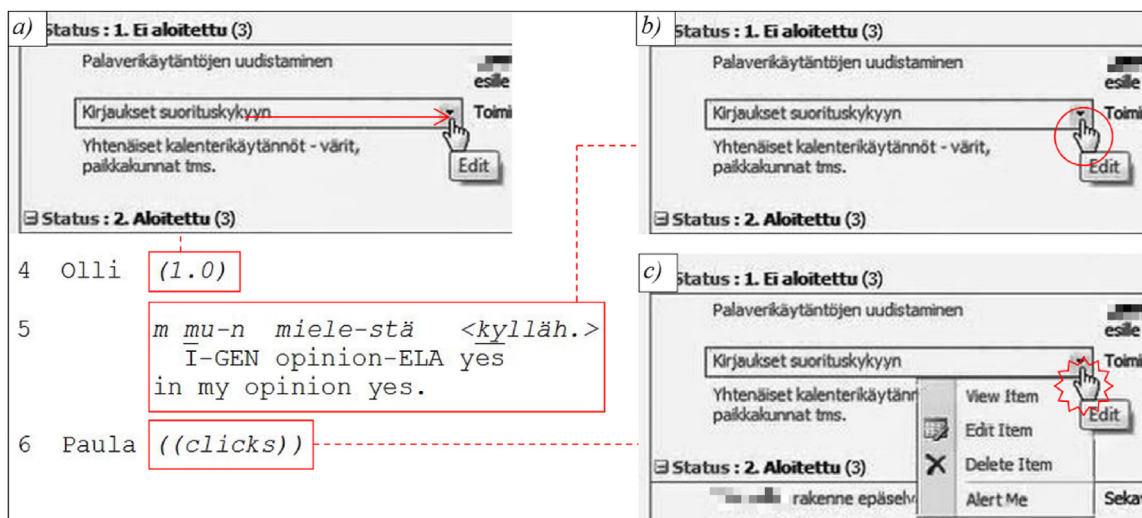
a)

Status : 1. Ei aloitettu (3)

Palaverikäytäntöjen uudistaminen

esille

Kirjaukset suorituskykyyn

Toimi

Yhtenäiset kalenterikäytännöt - värit, paikkakunnat tms.

Edit

⊟ Status : 2. Aloitettu (3)

4 Olli (1.0)

5 m mu-n miele-stä <kylläh.>
I-GEN opinion-ELA yes
in my opinion yes.

6 Paula ((clicks))

b)

Status : 1. Ei aloitettu (3)

Palaverikäytäntöjen uudistaminen

esille

Kirjaukset suorituskykyyn

Toimi

Yhtenäiset kalenterikäytännöt - värit, paikkakunnat tms.

Edit

⊟ Status : 2. Aloitettu (3)

c)

Status : 1. Ei aloitettu (3)

Palaverikäytäntöjen uudistaminen

esille

Kirjaukset suorituskykyyn

Toimi

Yhtenäiset kalenterikäytänn paikkakunnat tms.

View Item

Edit Item

Delete Item

Alert Me

Edit

⊟ Status : 2. Aloitettu (3)

rakenne epäselv

Seka